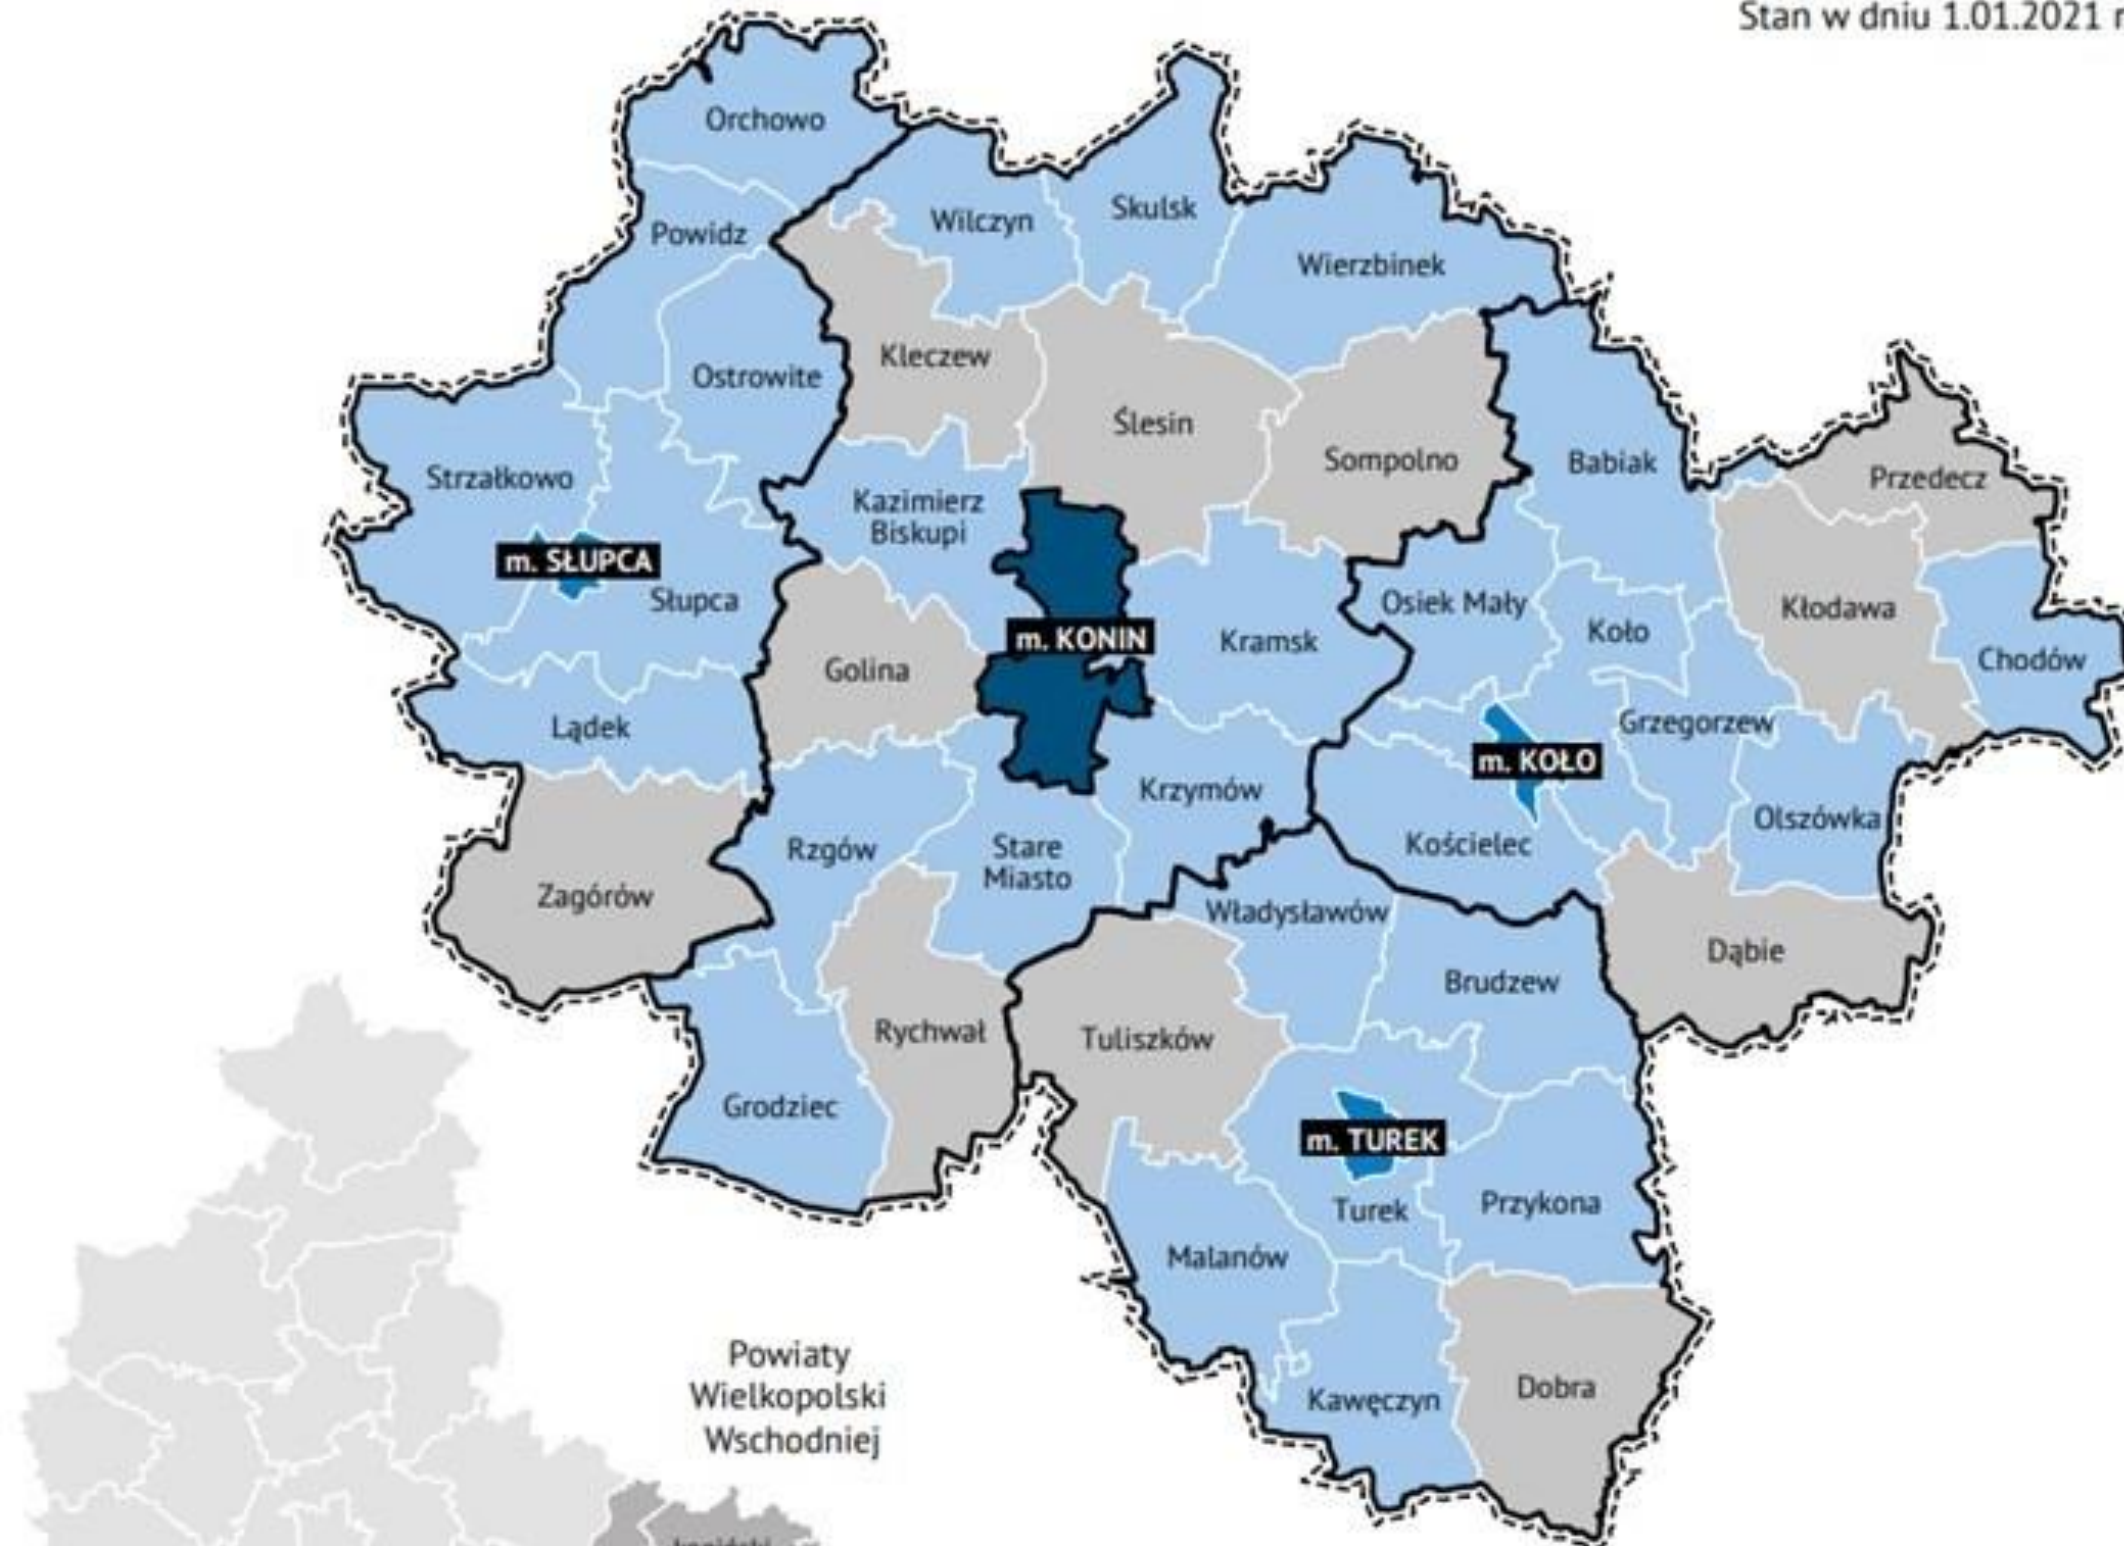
Stan w dniu 1.01.2021 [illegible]

Orchowo
Powidz
Wilczyn
Skulsk
Wierzbinek
Kleczew
Ostrowite
Ślesin
Sompolno
Babiak
Przedecz
Strzałkowo
Kazimierz Biskupi
m. SŁUPCA
Słupca
m. KONIN
Kramsk
Osiek Mały
Koło
Kłodawa
Chodów
Golina
Lądek
Grzegorzew
m. KOŁO
Krzymów
Olszówka
Rzgów
Stare Miasto
Kościelec
Zagórów
Władysławów
Dąbie
Brudzew
Rychwał
Tuliszków
Grodziec
m. TUREK
Turek
Przykona
Malanów
Powiaty Wielkopolski Wschodniej
Kawęczyn
Dobra
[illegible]